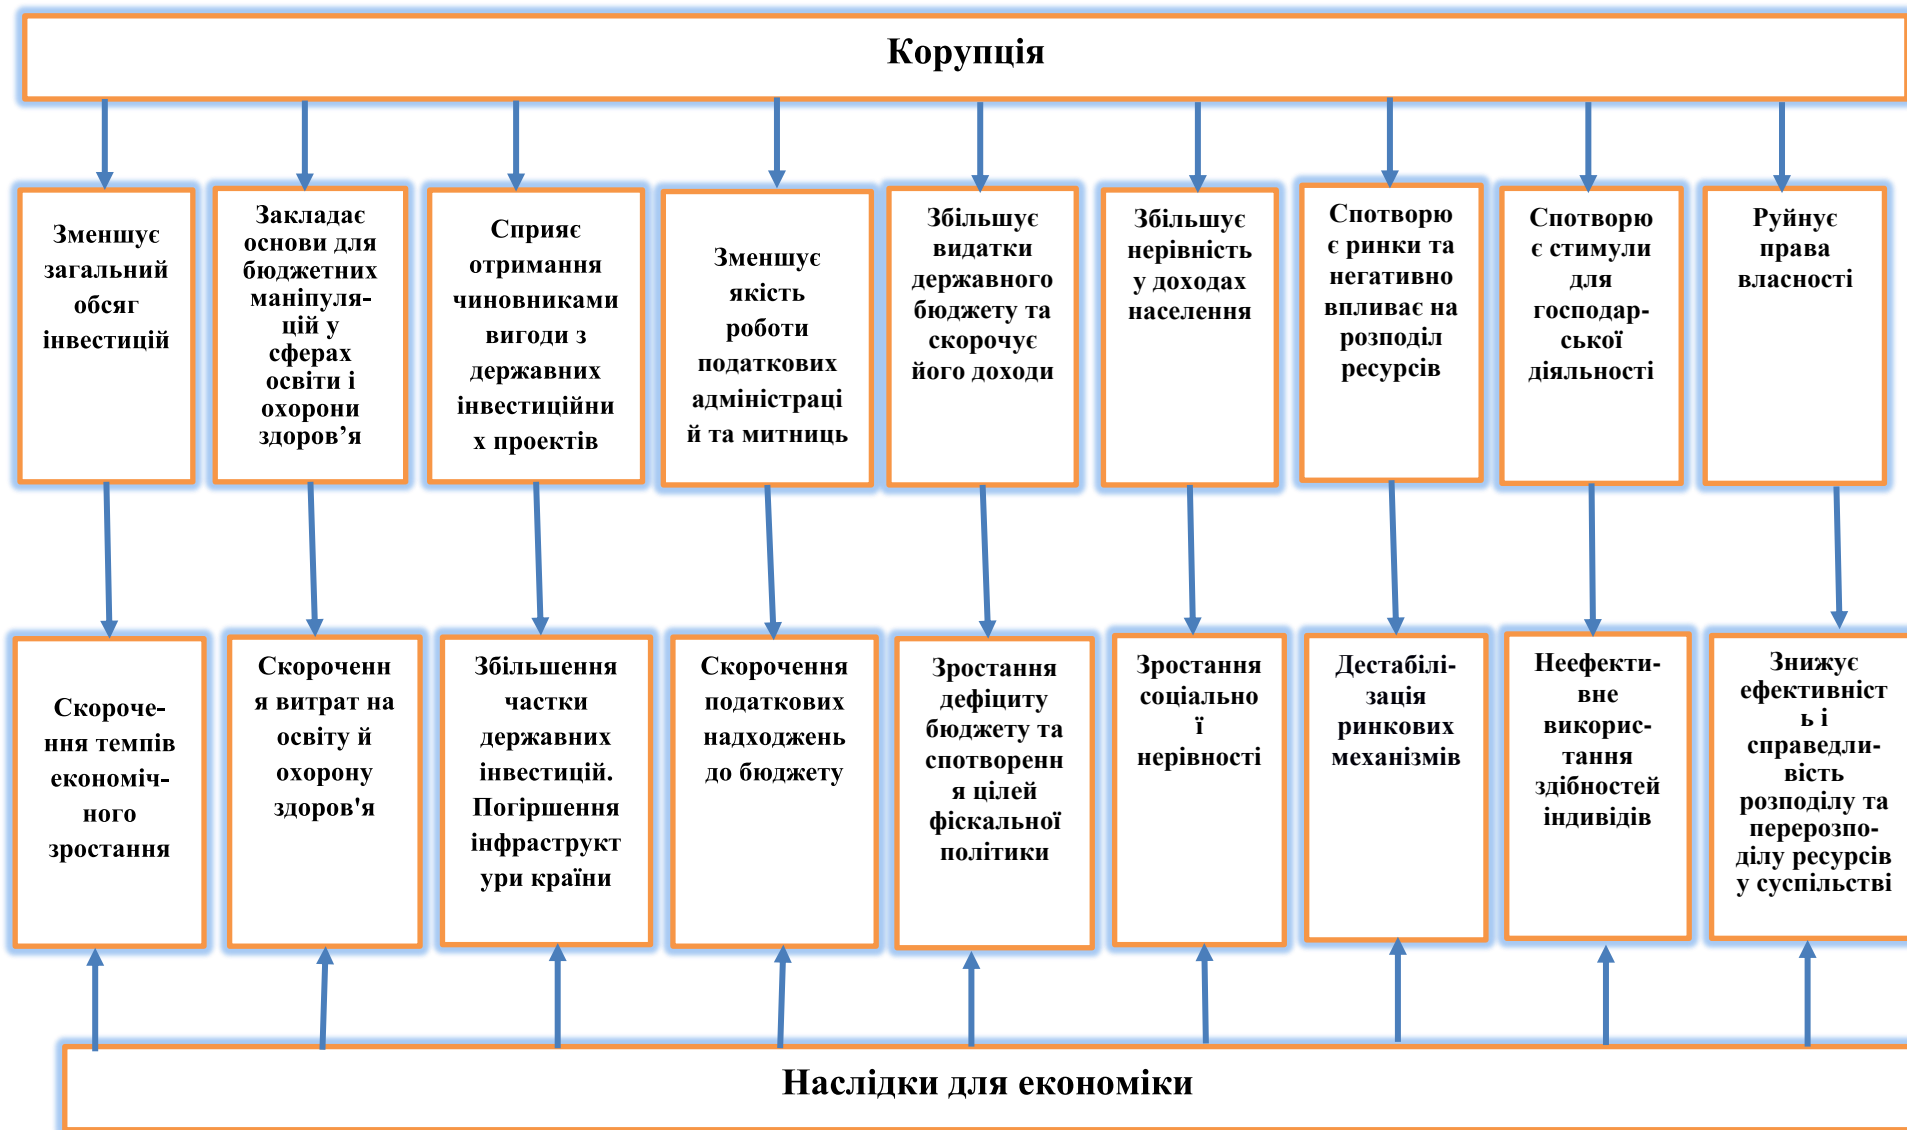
Корупція

Зменшує загальний обсяг інвестицій

Закладає основи для бюджетних маніпуляцій у сферах освіти і охорони здоров’я

Сприяє отримання чиновниками вигоди з державних інвестиційних проектів

Зменшує якість роботи податкових адміністрацій та митниць

Збільшує видатки державного бюджету та скорочує його доходи

Збільшує нерівність у доходах населення

Спотворює ринки та негативно впливає на розподіл ресурсів

Спотворює стимули для господарської діяльності

Руйнує права власності

Скорочення темпів економічного зростання

Скорочення витрат на освіту й охорону здоров'я

Збільшення частки державних інвестицій. Погіршення інфраструктури країни

Скорочення податкових надходжень до бюджету

Зростання дефіциту бюджету та спотворення цілей фіскальної політики

Зростання соціальної нерівності

Дестабілізація ринкових механізмів

Неефективне використання здібностей індивідів

Знижує ефективність і справедливість розподілу та перерозподілу ресурсів у суспільстві

Наслідки для економіки